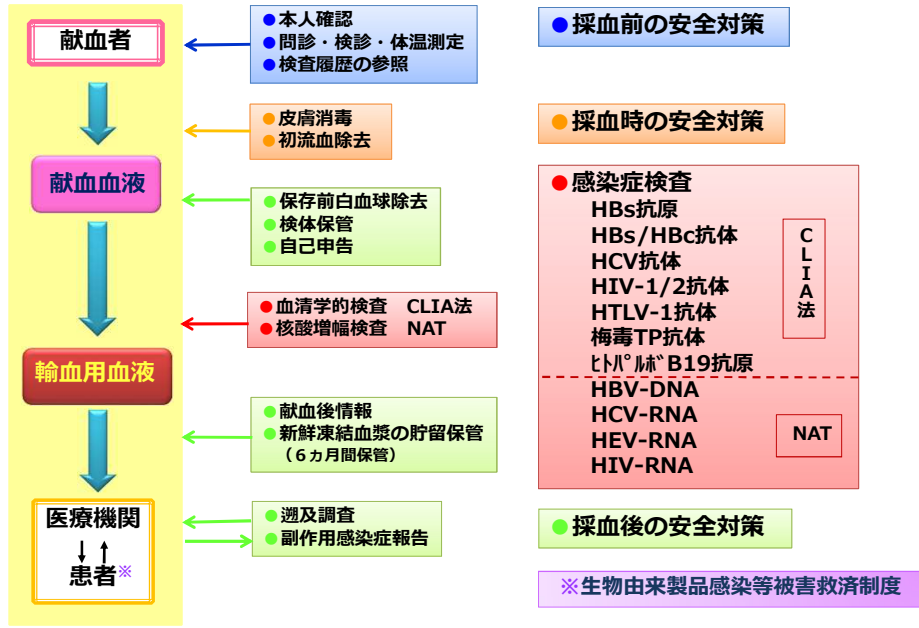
献血者

献血血液

輸血用血液

医療機関
↓↑
患者※

●本人確認
●問診・検診・体温測定
●検査履歴の参照

●皮膚消毒
●初流血除去

●保存前白血球除去
●検体保管
●自己申告

●血清学的検査　CLIA法
●核酸増幅検査　NAT

●献血後情報
●新鮮凍結血漿の貯留保管
（6ヵ月間保管）

●遡及調査
●副作用感染症報告

●採血前の安全対策

●採血時の安全対策

●感染症検査
HBs抗原
HBs/HBc抗体
HCV抗体
HIV-1/2抗体
HTLV-1抗体
梅毒TP抗体
ﾋﾄﾊﾟﾙﾎﾞB19抗原
CLIA法
HBV-DNA
HCV-RNA
HEV-RNA
HIV-RNA
NAT

●採血後の安全対策

※生物由来製品感染等被害救済制度